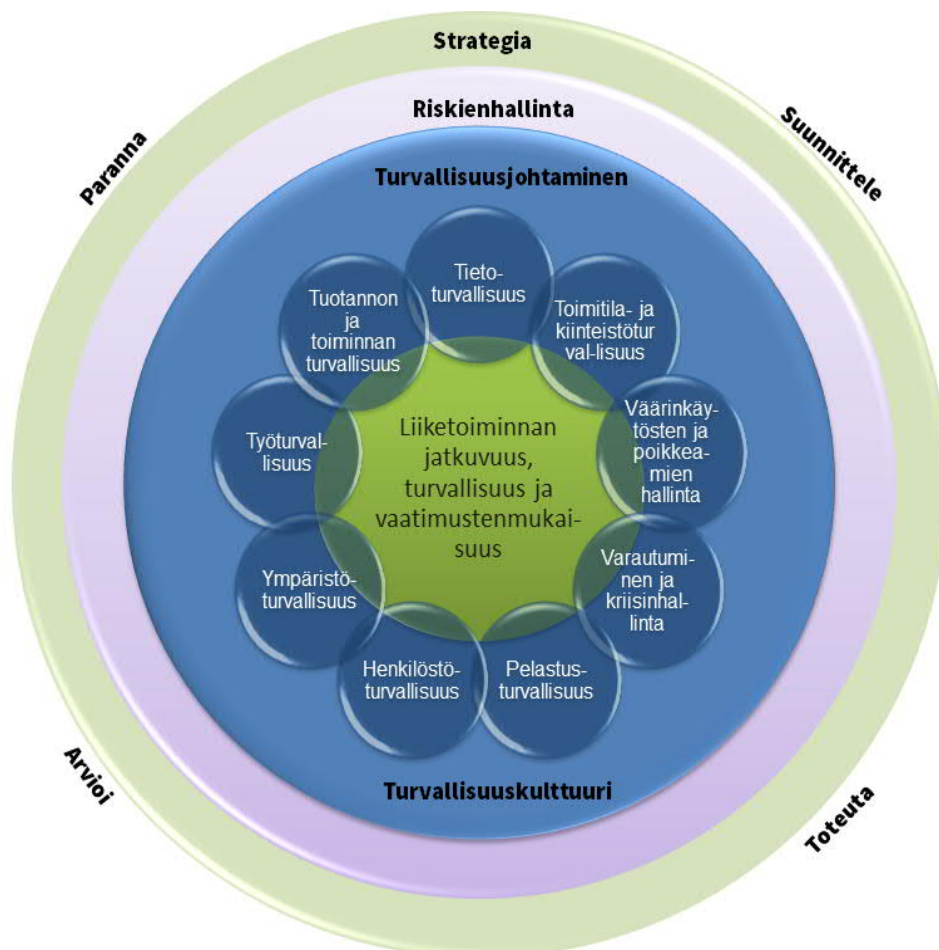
Strategia

Paranna

Suunnittele

Riskienhallinta

Turvallisuusjohtaminen

Tieto-turvallisuus

Tuotannon ja toiminnan turvallisuus

Toimitila- ja kiinteistöturval-lisuus

Työturvallisuus

Liiketoiminnan jatkuvuus, turvallisuus ja vaatimustenmukaisuus

Väärinkäytösten ja poikkeamien hallinta

Ympäristöturvallisuus

Varautuminen ja kriisinhallinta

Henkilöstöturvallisuus

Pelastusturvallisuus

Turvallisuuskulttuuri

Arvioi

Toteuta